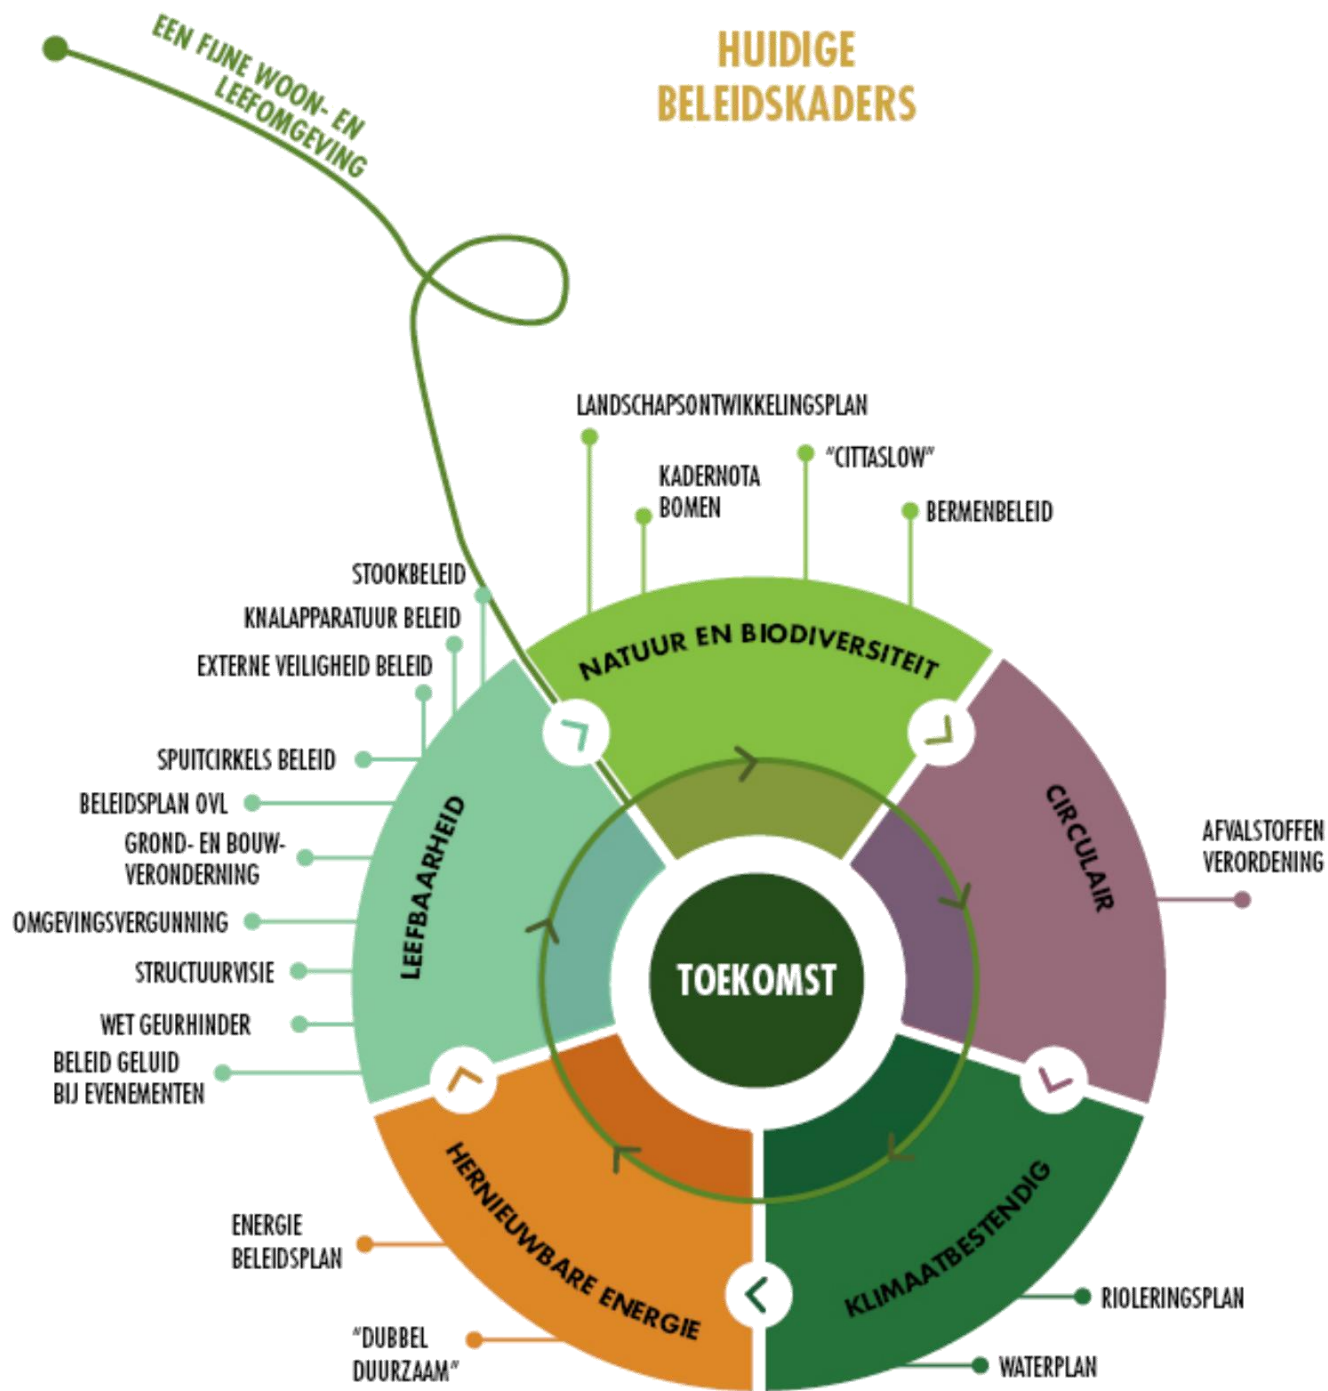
EEN FIJNE WOON- EN LEEFOMGEVING

HUIDIGE BELEIDSKADERS

LANDSCHAPSONTWIKKELINGSPLAN

KADERNOTA BOMEN

"CITTASLOW"

BERMENBELEID

STOOKBELEID

KNALAPPARATUUR BELEID

EXTERNE VEILIGHEID BELEID

SPUITCIRKELS BELEID

BELEIDSPLAN OVL

GROND- EN BOUW-VERORDENING

OMGEVINGSVERGUNNING

STRUCTUURVISIE

WET GEURHINDER

BELEID GELUID BIJ EVENEMENTEN

NATUUR EN BIODIVERSITEIT

CIRCULAIR

LEEFBAARHEID

TOEKOMST

AFVALSTOFFEN VERORDENING

HERNIEUWBARE ENERGIE

KLIMAATBESTENDIG

ENERGIE BELEIDSPLAN

"DUBBEL DUURZAAM"

RIOLERINGSPLAN

WATERPLAN